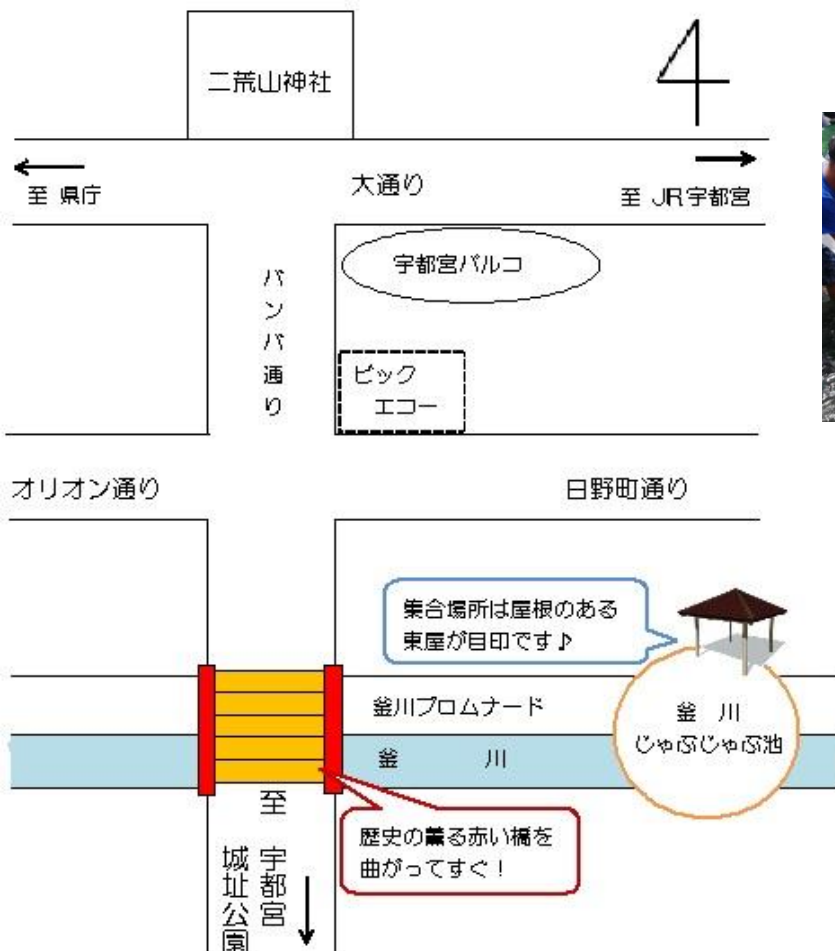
二荒山神社

4

至 県庁

大通り

至 JR宇都宮

宇都宮パルコ

バンバ通り

ビック エコー

オリオン通り

日野町通り

集合場所は屋根のある東屋が目印です♪

釜川プロムナード

釜 川

釜 川 じゃぶじゃぶ池

至 宇都宮城址公園

歴史の薫る赤い橋を曲がってすぐ！